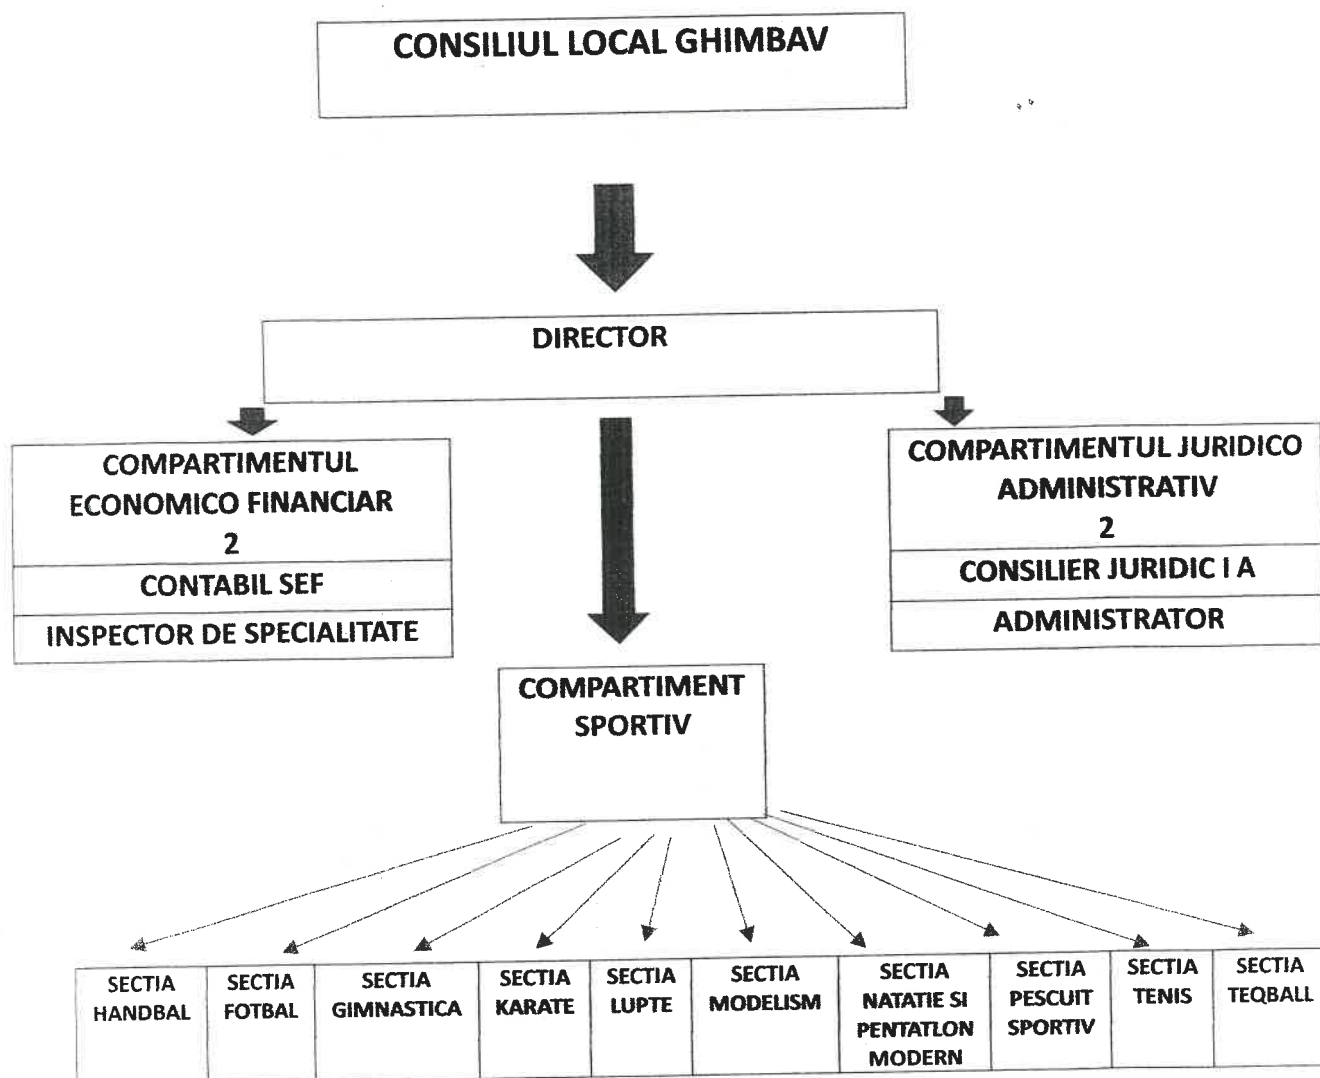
CONSILIUL LOCAL GHIMBAV

DIRECTOR

COMPARTIMENTUL ECONOMICO FINANCIAR
2

CONTABIL SEF

INSPECTOR DE SPECIALITATE

COMPARTIMENTUL JURIDICO ADMINISTRATIV
2

CONSILIER JURIDIC I A

ADMINISTRATOR

COMPARTIMENT SPORTIV

| SECTIA HANDBAL | SECTIA FOTBAL | SECTIA GIMNASTICA | SECTIA KARATE | SECTIA LUPTE | SECTIA MODELISM | SECTIA NATATIE SI PENTATLON MODERN | SECTIA PESCUIT SPORTIV | SECTIA TENIS | SECTIA TEQBALL |
|---|---|---|---|---|---|---|---|---|---|